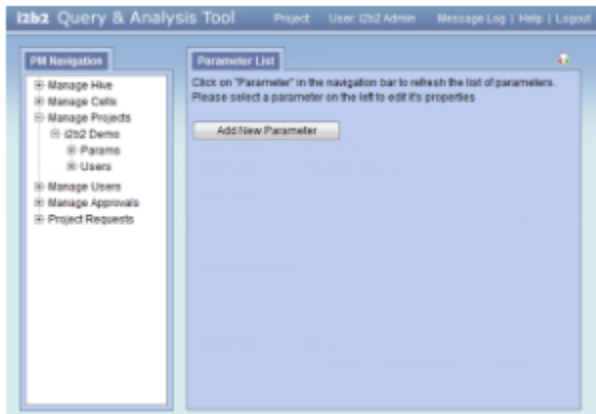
i2b2 Query & Analysis Tool Project: User: i2b2 Admin Message Log | Help | Logout

PM Navigation

⊞ Manage Hive
⊞ Manage Cells
⊟ Manage Projects
⊟ i2b2 Demo
⊞ Params
⊞ Users
⊞ Manage Users
⊞ Manage Approvals
⊞ Project Requests

Parameter List

Click on "Parameter" in the navigation bar to refresh the list of parameters. Please select a parameter on the left to edit it's properties

Add New Parameter